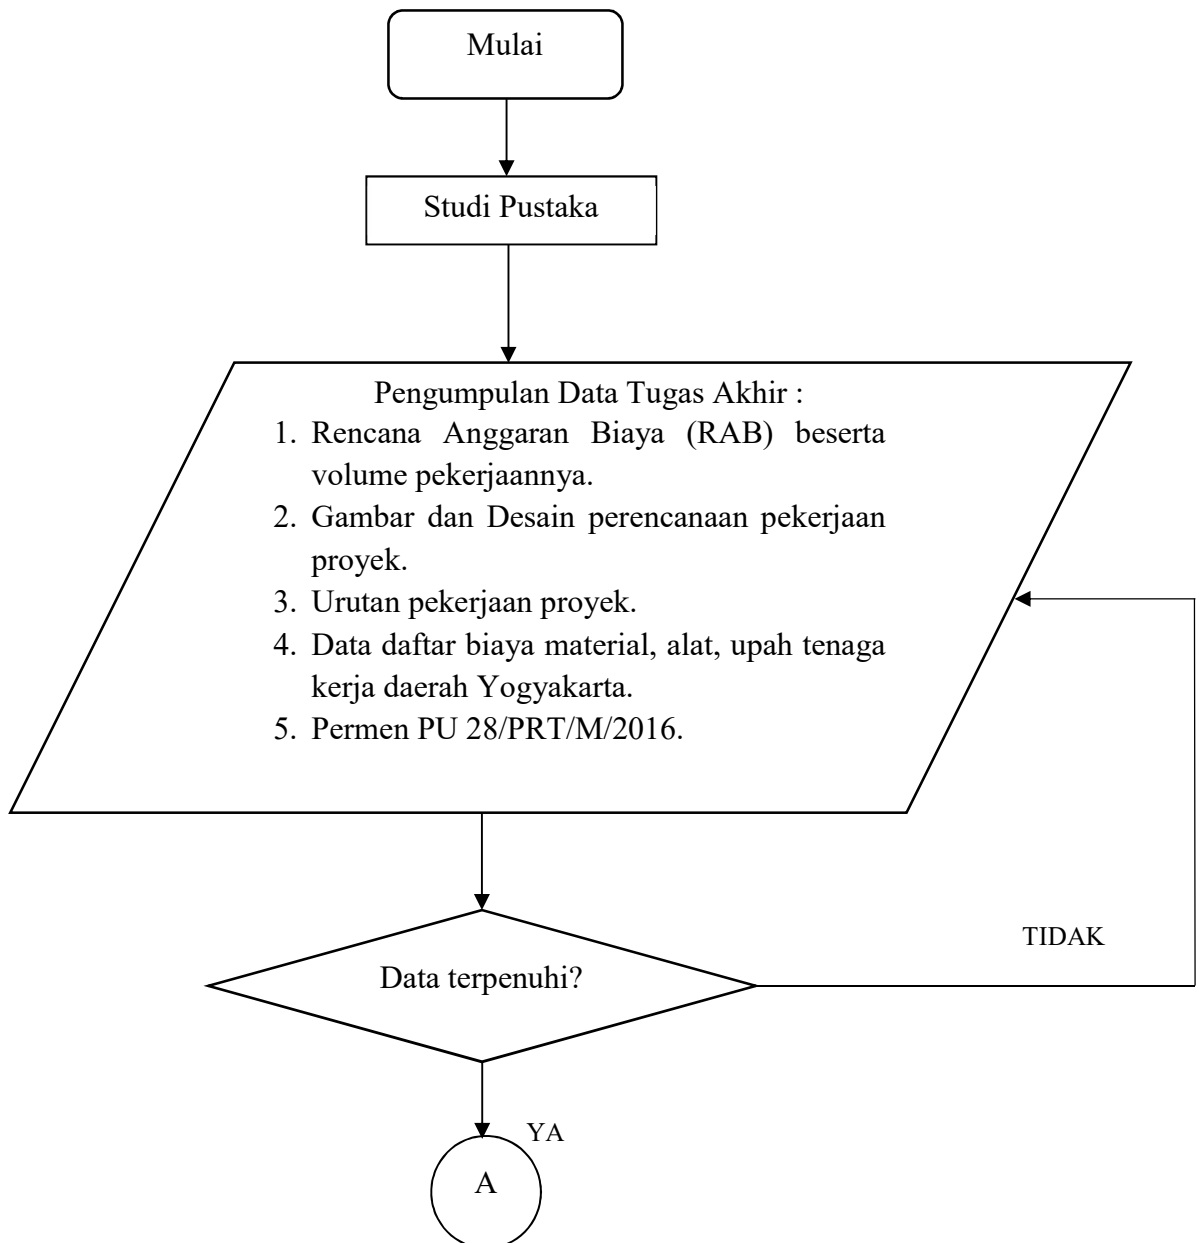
Mulai

Studi Pustaka

Pengumpulan Data Tugas Akhir :

1. Rencana Anggaran Biaya (RAB) beserta volume pekerjaannya.
2. Gambar dan Desain perencanaan pekerjaan proyek.
3. Urutan pekerjaan proyek.
4. Data daftar biaya material, alat, upah tenaga kerja daerah Yogyakarta.
5. Permen PU 28/PRT/M/2016.

TIDAK

Data terpenuhi?

YA

A